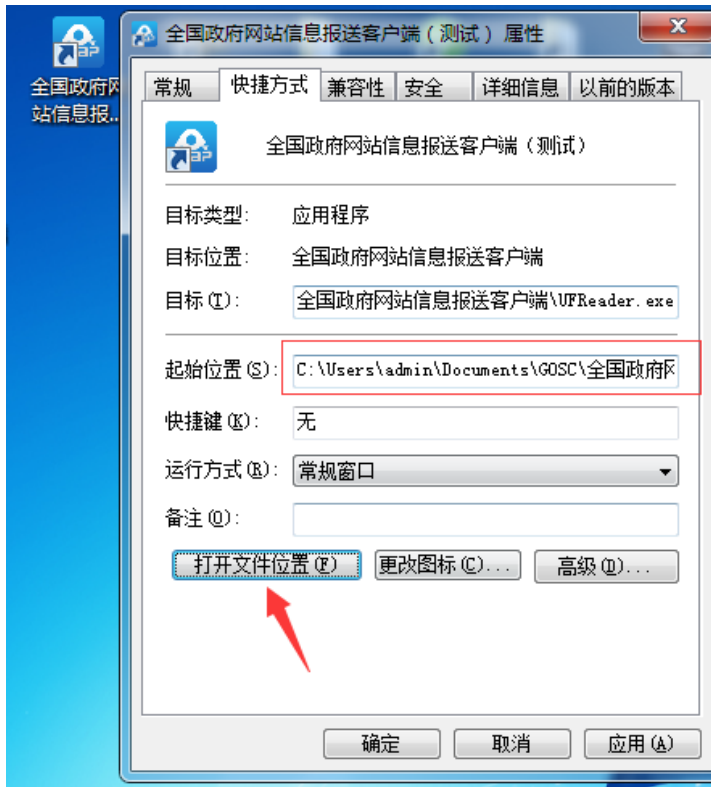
全国政府网站信息报...

全国政府网站信息报送客户端（测试） 属性

常规 快捷方式 兼容性 安全 详细信息 以前的版本

全国政府网站信息报送客户端（测试）

目标类型： 应用程序

目标位置： 全国政府网站信息报送客户端

目标(T)： 全国政府网站信息报送客户端\UFReader.exe

起始位置(S)： C:\Users\admin\Documents\GOSC\全国政府网

快捷键(K)： 无

运行方式(R)： 常规窗口

备注(O)：

打开文件位置(F) 更改图标(C)... 高级(D)...

确定 取消 应用(A)